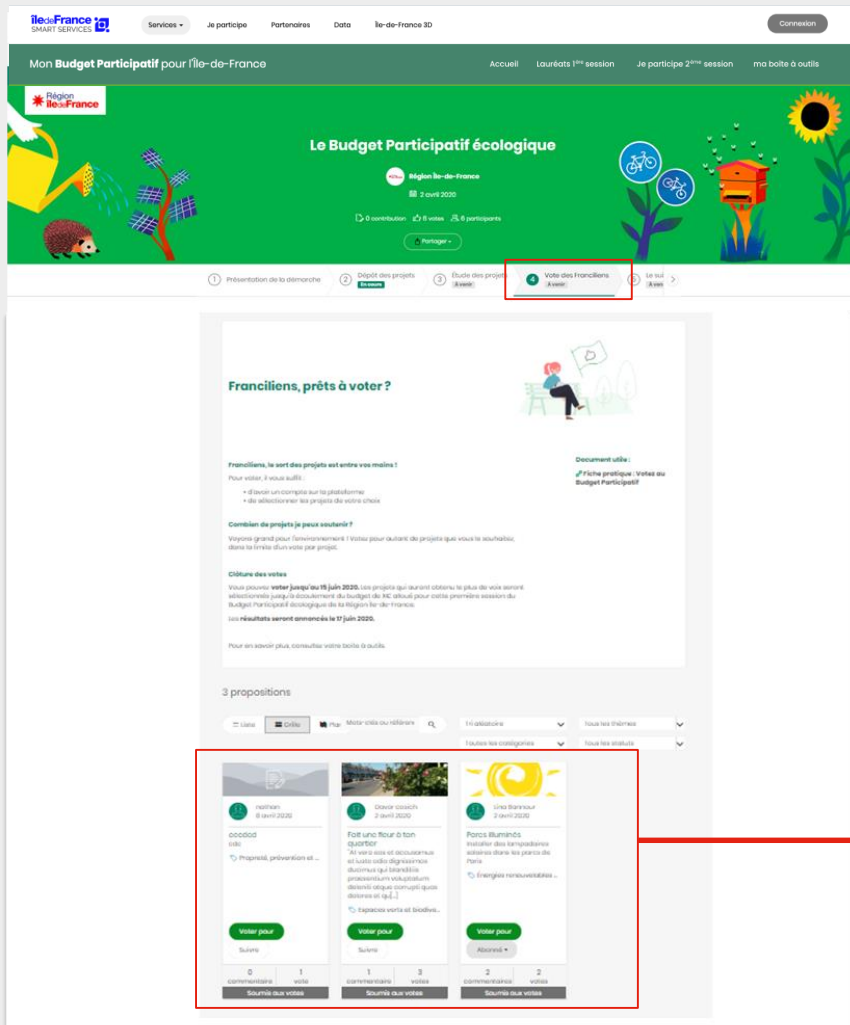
îledeFrance SMART SERVICES

Services ▾ Je participe Partenaires Data Île-de-France 3D Connexion

Mon Budget Participatif pour l'Île-de-France

Accueil Lauréats 1ère session Je participe 2ème session ma boîte à outils

Région îledeFrance

Le Budget Participatif écologique

Région Île-de-France

2 avril 2020

0 contribution 6 votes 6 participants

Partager ▾

1 Présentation de la démarche 2 Dépôt des projets En cours 3 Étude des projets À venir 4 Vote des Franciliens À venir 5 Le sui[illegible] À ven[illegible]

Franciliens, prêts à voter ?

Franciliens, le sort des projets est entre vos mains !

Pour voter, il vous suffit :

• d'avoir un compte sur la plateforme
• de sélectionner les projets de votre choix

Combien de projets je peux soutenir ?

Voyons grand pour l'environnement ! Votez pour autant de projets que vous le souhaitez, dans la limite d'un vote par projet.

Clôture des votes

Vous pouvez voter jusqu'au 15 juin 2020. Les projets qui auront obtenu le plus de voix seront sélectionnés jusqu'à écoulement du budget de 1M€ alloué pour cette première session du Budget Participatif écologique de la Région Île-de-France.

Les résultats seront annoncés le 17 juin 2020.

Pour en savoir plus, consultez votre boîte à outils.

Document utile :

Fiche pratique : Votes au Budget Participatif

3 propositions

Liste Grille Plan Mots-clés ou référence

Tri aléatoire Tous les thèmes
Toutes les catégories Tous les statuts

nathan
8 avril 2020
cccdcd
cdc
Propreté, prévention et ...
Voter pour
Suivre
0 commentaire 1 vote
Soumis aux votes

Davor Cosich
2 avril 2020
Fait une fleur à ton quartier
"At vero eos et accusamus et iusto odio dignissimos ducimus qui blanditiis praesentium voluptatum deleniti atque corrupti quos dolores et q[...]
Espaces verts et biodiv...
Voter pour
Suivre
1 commentaire 3 votes
Soumis aux votes

Lina Bonnour
2 avril 2020
Parcs illuminés
Installer des lampadaires solaires dans les parcs de Paris
Énergies renouvelables ...
Voter pour
Abonné ▾
2 commentaires 2 votes
Soumis aux votes